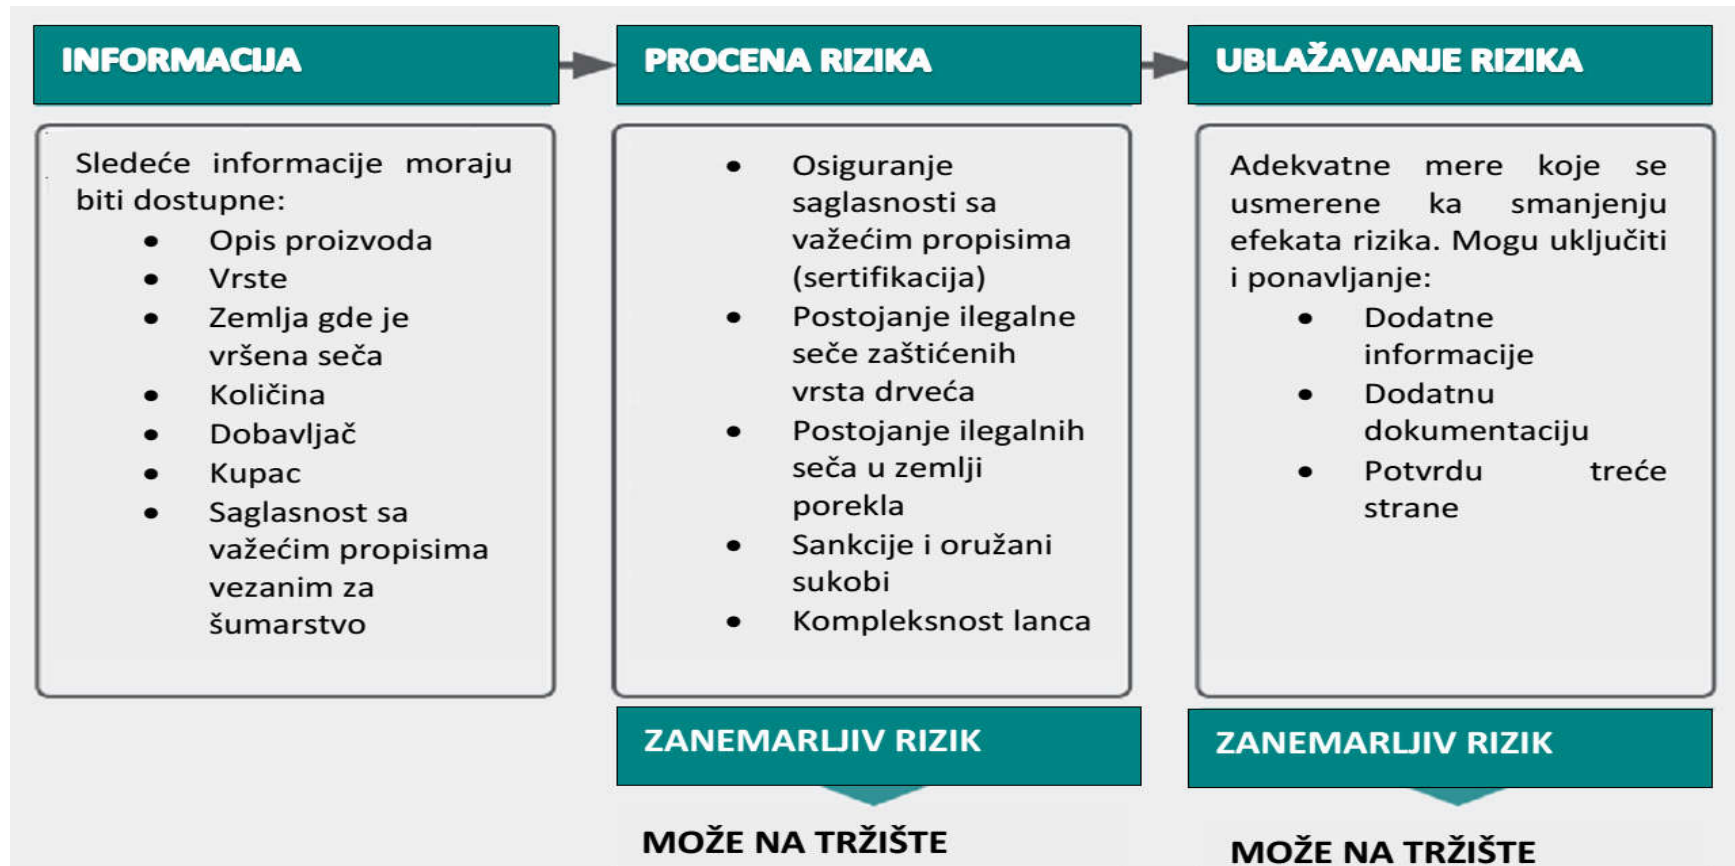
INFORMACIJA

PROCENA RIZIKA

UBLAŽAVANJE RIZIKA

Sledeće informacije moraju biti dostupne:
- Opis proizvoda
- Vrste
- Zemlja gde je vršena seča
- Količina
- Dobavljač
- Kupac
- Saglasnost sa važećim propisima vezanim za šumarstvo

- Osiguranje saglasnosti sa važećim propisima (sertifikacija)
- Postojanje ilegalne seče zaštićenih vrsta drveća
- Postojanje ilegalnih seča u zemlji porekla
- Sankcije i oružani sukobi
- Kompleksnost lanca

Adekvatne mere koje se usmerene ka smanjenju efekata rizika. Mogu uključiti i ponavljanje:
- Dodatne informacije
- Dodatnu dokumentaciju
- Potvrdu treće strane

ZANEMARLJIV RIZIK

MOŽE NA TRŽIŠTE

ZANEMARLJIV RIZIK

MOŽE NA TRŽIŠTE